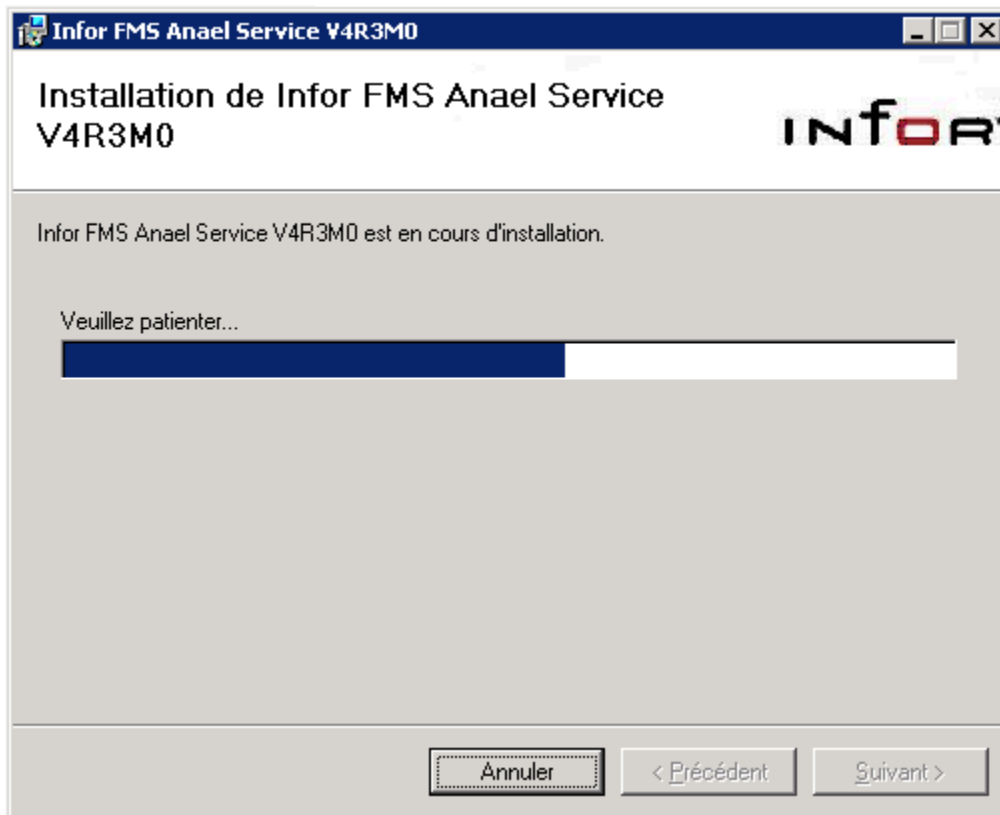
Infor FMS Anael Service V4R3M0

Installation de Infor FMS Anael Service V4R3M0

INFOR

Infor FMS Anael Service V4R3M0 est en cours d'installation.

Veuillez patienter...

Annuler

< Précédent

Suivant >